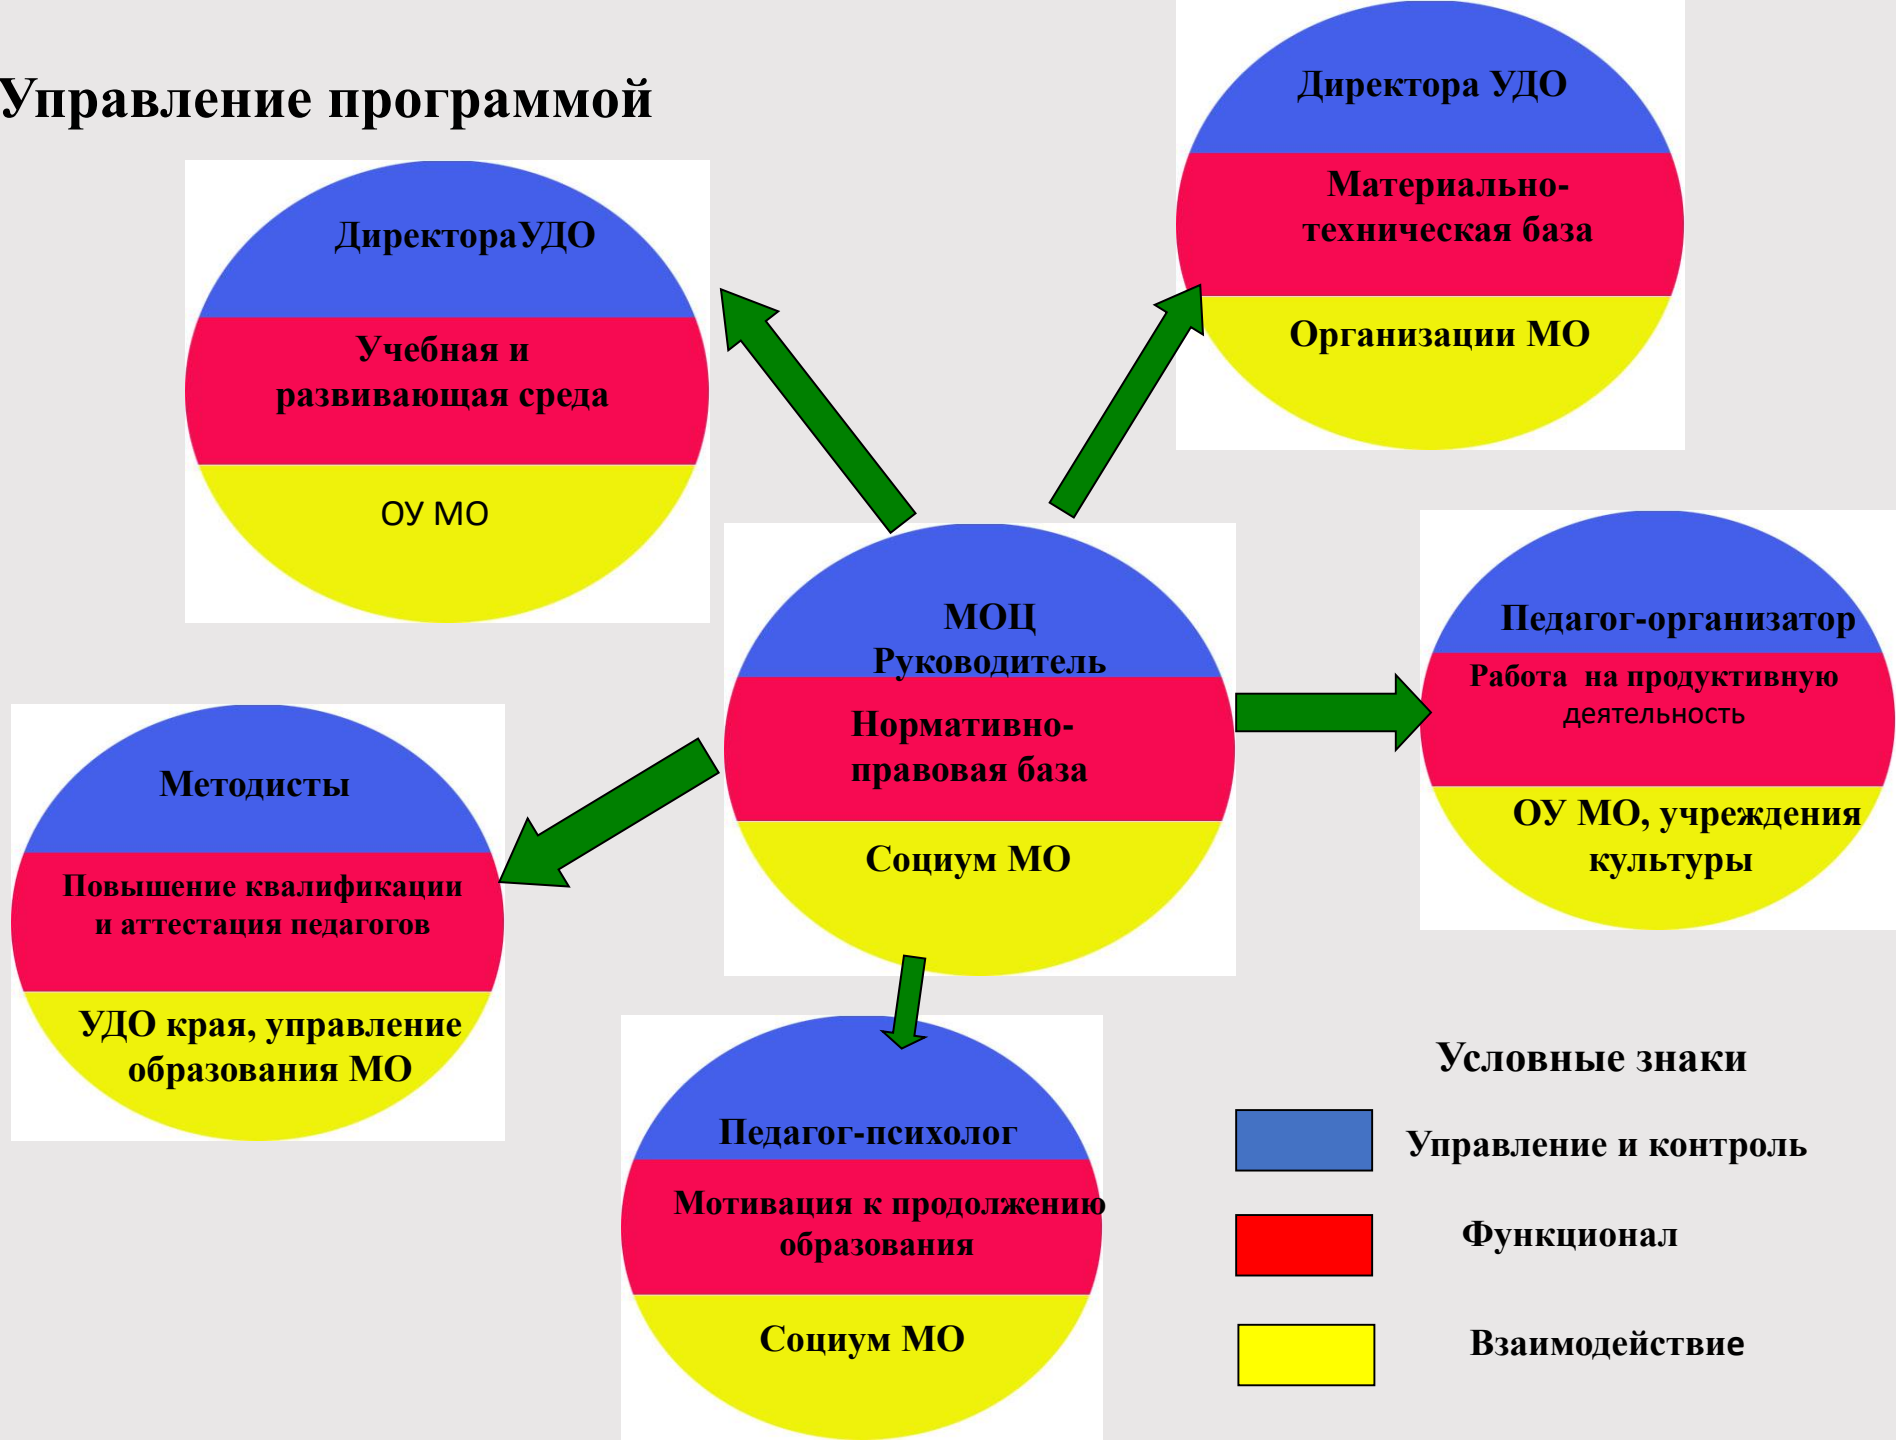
Управление программой

ДиректораУДО

Учебная и развивающая среда

ОУ МО

Директора УДО

Материально-техническая база

Организации МО

МОЦ Руководитель

Нормативно-правовая база

Социум МО

Педагог-организатор

Работа на продуктивную деятельность

ОУ МО, учреждения культуры

Методисты

Повышение квалификации и аттестация педагогов

УДО края, управление образования МО

Педагог-психолог

Мотивация к продолжению образования

Социум МО

Условные знаки

Управление и контроль

Функционал

Взаимодействие